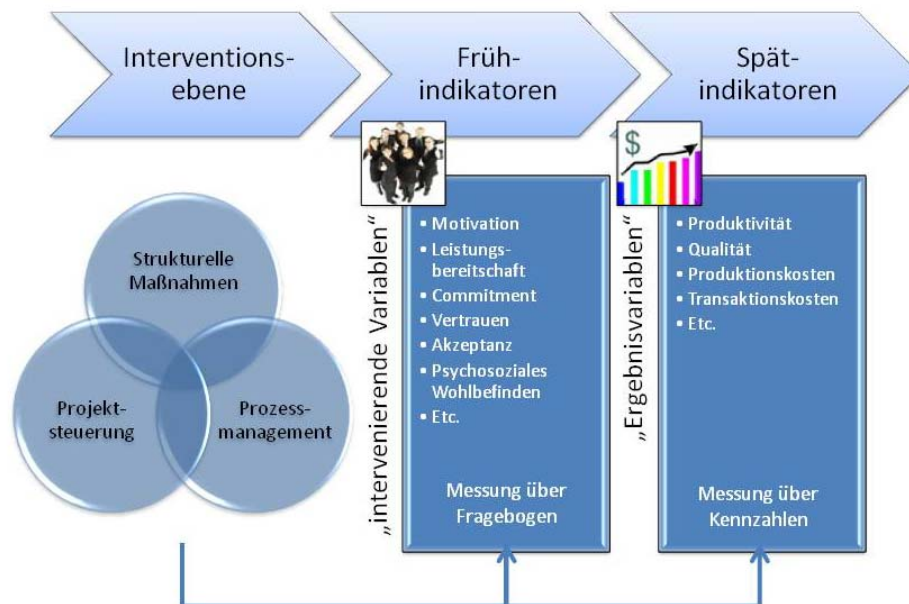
Interventionsebene

Frühindikatoren

Spätindikatoren

Strukturelle Maßnahmen

Projektsteuerung

Prozessmanagement

„intervenierende Variablen“

• Motivation
• Leistungsbereitschaft
• Commitment
• Vertrauen
• Akzeptanz
• Psychosoziales Wohlbefinden
• Etc.

Messung über Fragebogen

$

„Ergebnisvariablen“

• Produktivität
• Qualität
• Produktionskosten
• Transaktionskosten
• Etc.

Messung über Kennzahlen